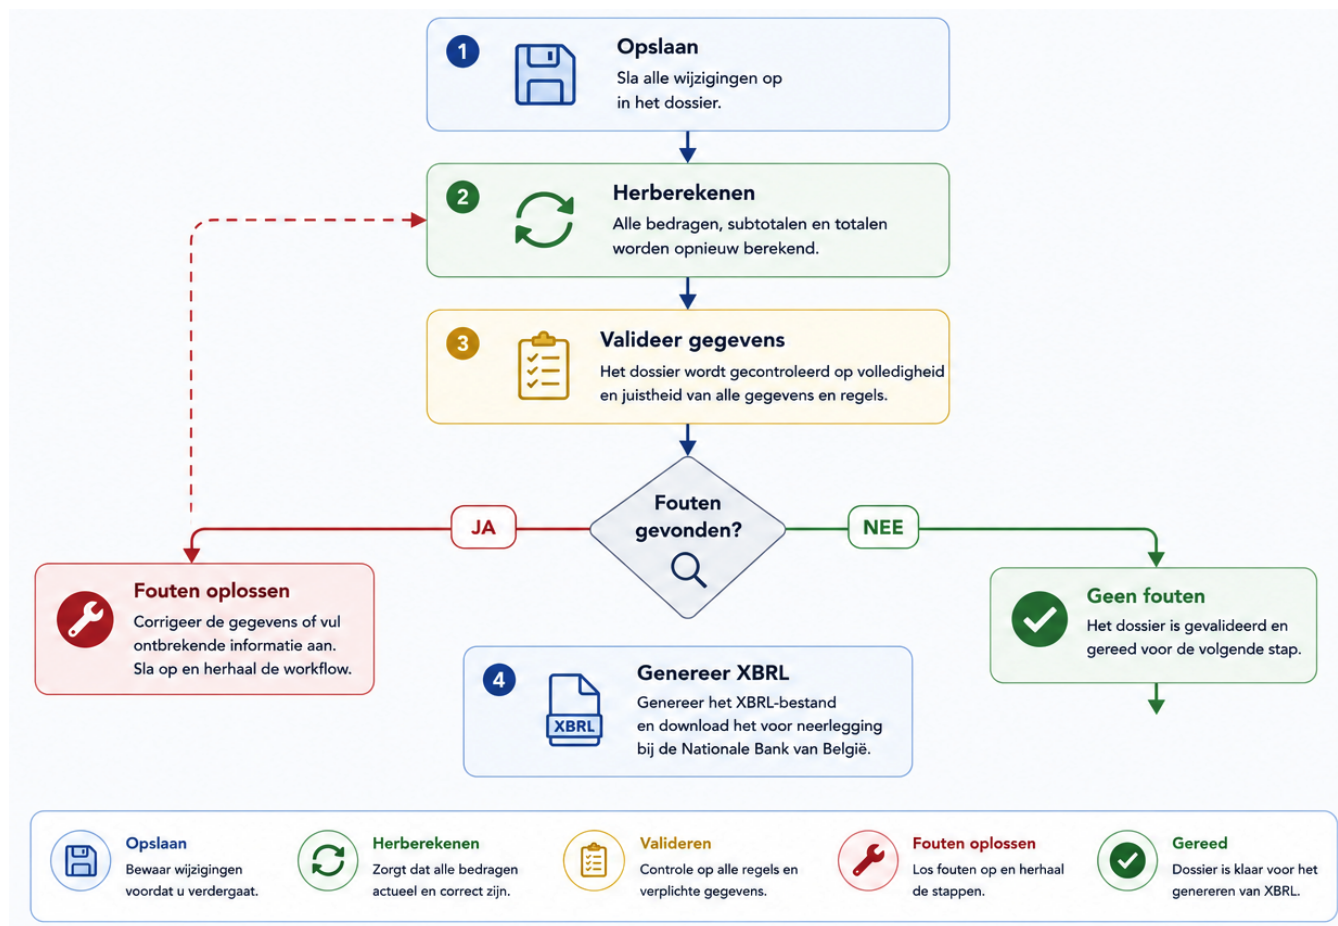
1
Opslaan
Sla alle wijzigingen op in het dossier.

2
Herberekenen
Alle bedragen, subtotalen en totalen worden opnieuw berekend.

3
Valideer gegevens
Het dossier wordt gecontroleerd op volledigheid en juistheid van alle gegevens en regels.

Fouten gevonden?

JA

NEE

Fouten oplossen
Corrigeer de gegevens of vul ontbrekende informatie aan. Sla op en herhaal de workflow.

Geen fouten
Het dossier is gevalideerd en gereed voor de volgende stap.

4
Genereer XBRL
XBRL
Genereer het XBRL-bestand en download het voor neerlegging bij de Nationale Bank van België.

Opslaan
Bewaar wijzigingen voordat u verdergaat.

Herberekenen
Zorgt dat alle bedragen actueel en correct zijn.

Valideren
Controle op alle regels en verplichte gegevens.

Fouten oplossen
Los fouten op en herhaal de stappen.

Gereed
Dossier is klaar voor het genereren van XBRL.